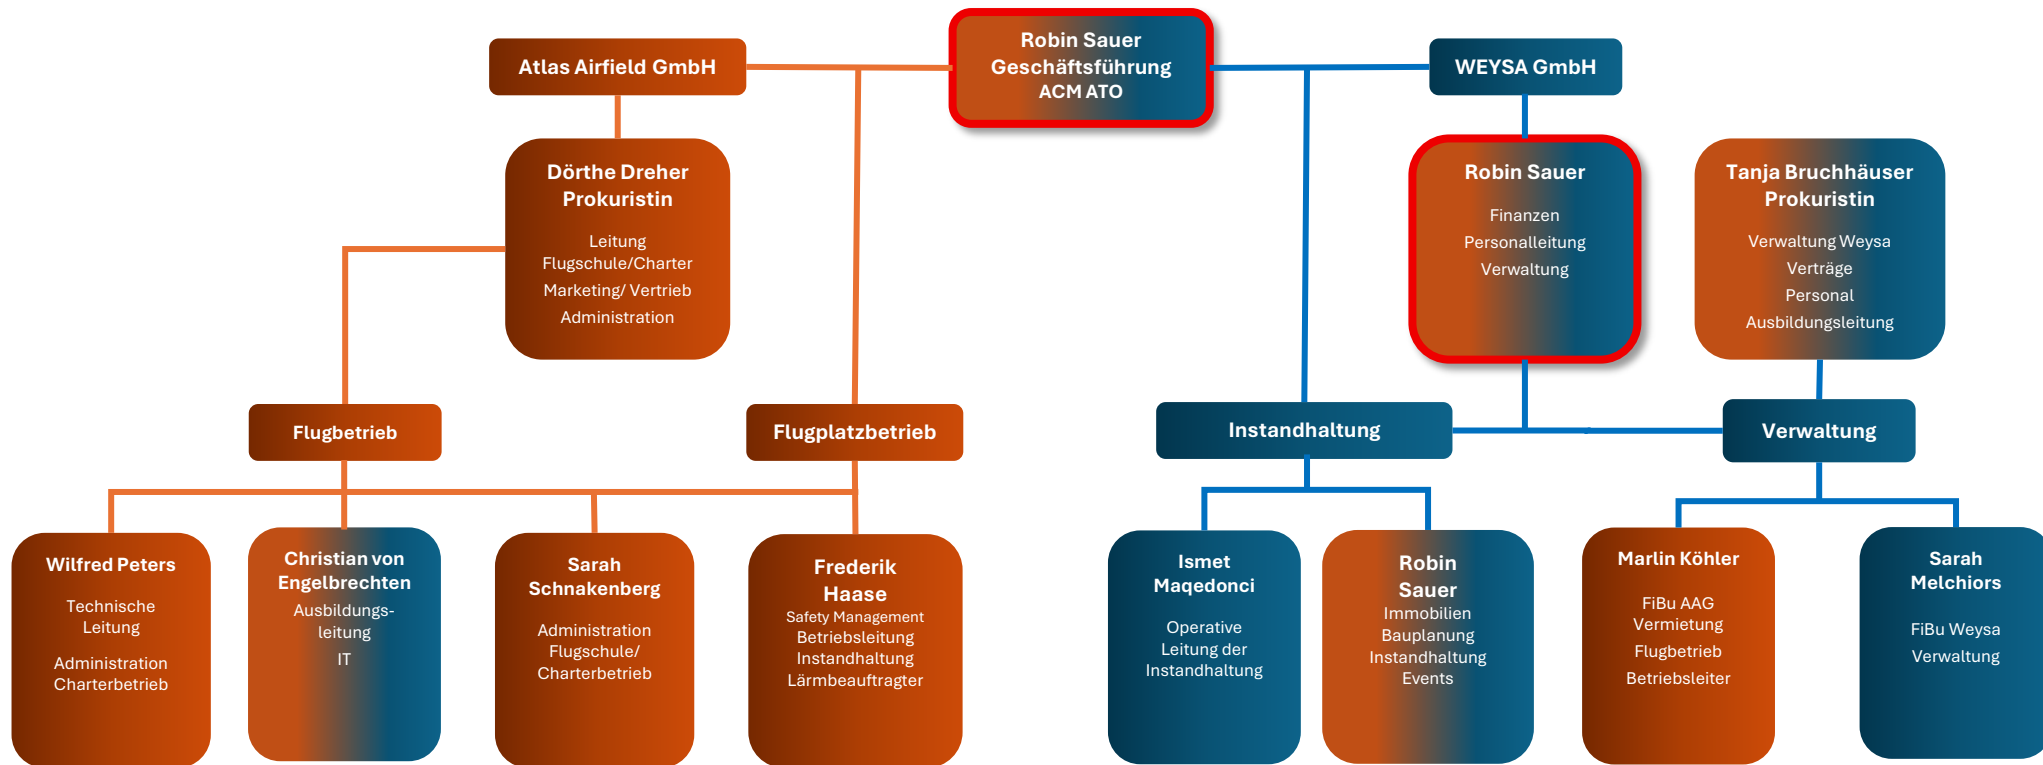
Atlas Airfield GmbH

Robin Sauer
Geschäftsführung
ACM ATO

WEYSA GmbH

Dörthe Dreher
Prokuristin

Leitung Flugschule/Charter
Marketing/ Vertrieb
Administration

Robin Sauer

Finanzen
Personalleitung
Verwaltung

Tanja Bruchhäuser
Prokuristin

Verwaltung Weysa
Verträge
Personal
Ausbildungsleitung

Flugbetrieb

Flugplatzbetrieb

Instandhaltung

Verwaltung

Wilfred Peters

Technische Leitung

Administration Charterbetrieb

Christian von Engelbrechten

Ausbildungsleitung
IT

Sarah Schnakenberg

Administration Flugschule/ Charterbetrieb

Frederik Haase

Safety Management
Betriebsleitung
Instandhaltung
Lärmbeauftragter

Ismet Maqedonci

Operative Leitung der Instandhaltung

Robin Sauer

Immobilien
Bauplanung
Instandhaltung
Events

Marlin Köhler

FiBu AAG
Vermietung
Flugbetrieb
Betriebsleiter

Sarah Melchiors

FiBu Weysa
Verwaltung